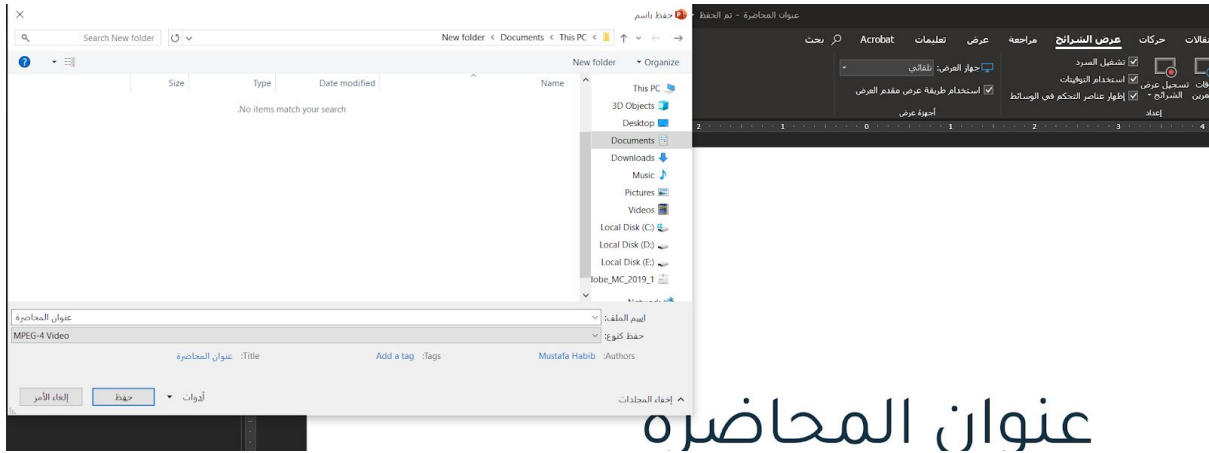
حفظ باسم

Search New folder

New folder < Documents < This PC <

Organize

New folder

Name

Date modified

Type

Size

No items match your search.

This PC

3D Objects

Desktop

Documents

Downloads

Music

Pictures

Videos

Local Disk (C:)

Local Disk (D:)

Local Disk (E:)

lobe_MC_2019_1

Network

اسم الملف: عنوان المحاضرة

حفظ كنوع: MPEG-4 Video

Authors: Mustafa Habib

Tags: Add a tag

Title: عنوان المحاضرة

إخفاء المجلدات

أدوات

حفظ

إلغاء الأمر

عنوان المحاضرة - تم الحفظ

انتقالات حركات عرض الشرائح مراجعة عرض تعليمات Acrobat بحث

تسجيل عرض الشرائح

تشغيل السرد

استخدام التوقيتات

إظهار عناصر التحكم في الوسائط

إعداد

جهاز العرض: تلقائي

استخدام طريقة عرض مقدم العرض

أجهزة عرض

عنوان المحاضرة